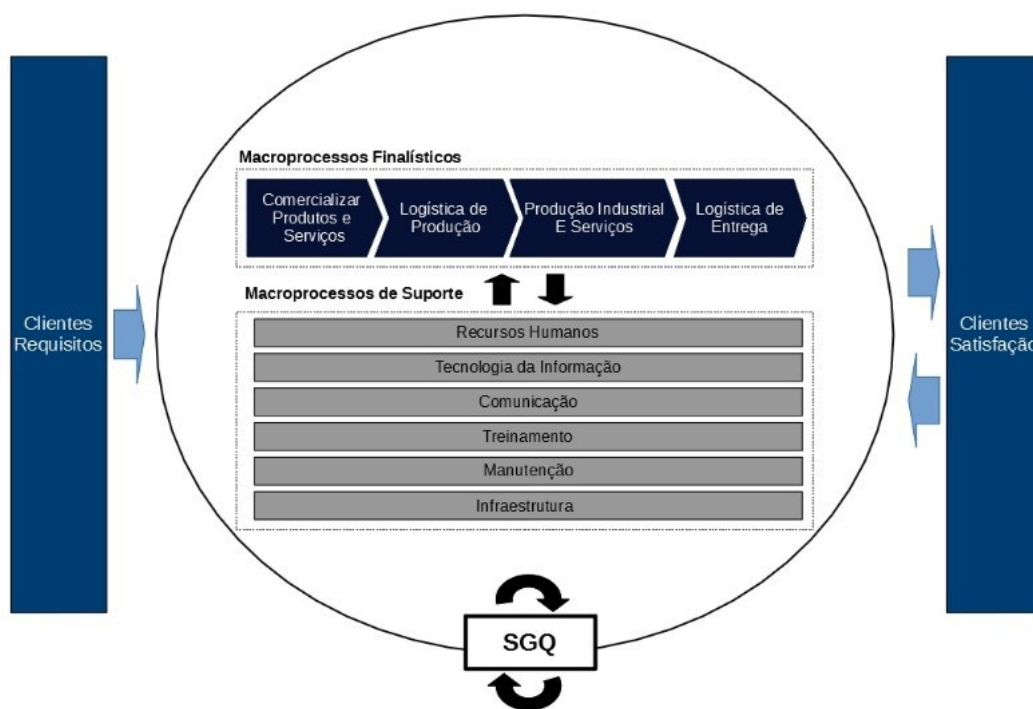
Clientes Requisitos

Macroprocessos Finalísticos

Comercializar Produtos e Serviços

Logística de Produção

Produção Industrial E Serviços

Logística de Entrega

Macroprocessos de Suporte

Recursos Humanos

Tecnologia da Informação

Comunicação

Treinamento

Manutenção

Infraestrutura

SGQ

Clientes Satisfação